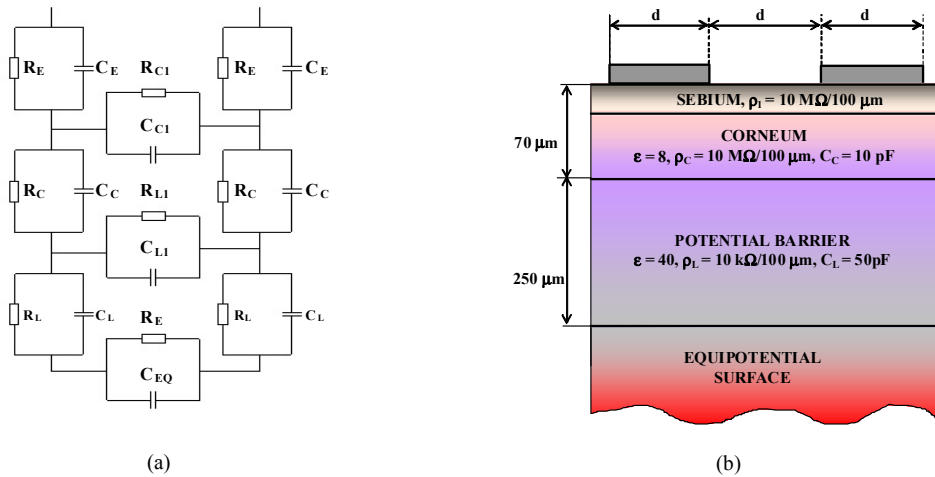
$R_E$ $C_E$ $R_{C1}$ $R_E$ $C_E$

$C_{C1}$

$R_C$ $C_C$ $R_{L1}$ $R_C$ $C_C$

$C_{L1}$

$R_L$ $C_L$ $R_E$ $R_L$ $C_L$

$C_{EQ}$

(a)

d d d

SEBIUM, $\rho_1 = 10$ MΩ/100 μm

70 μm

CORNEUM
$\varepsilon = 8$, $\rho_C = 10$ MΩ/100 μm, $C_C = 10$ pF

POTENTIAL BARRIER
$\varepsilon = 40$, $\rho_L = 10$ kΩ/100 μm, $C_L = 50$pF

250 μm

EQUIPOTENTIAL SURFACE

(b)